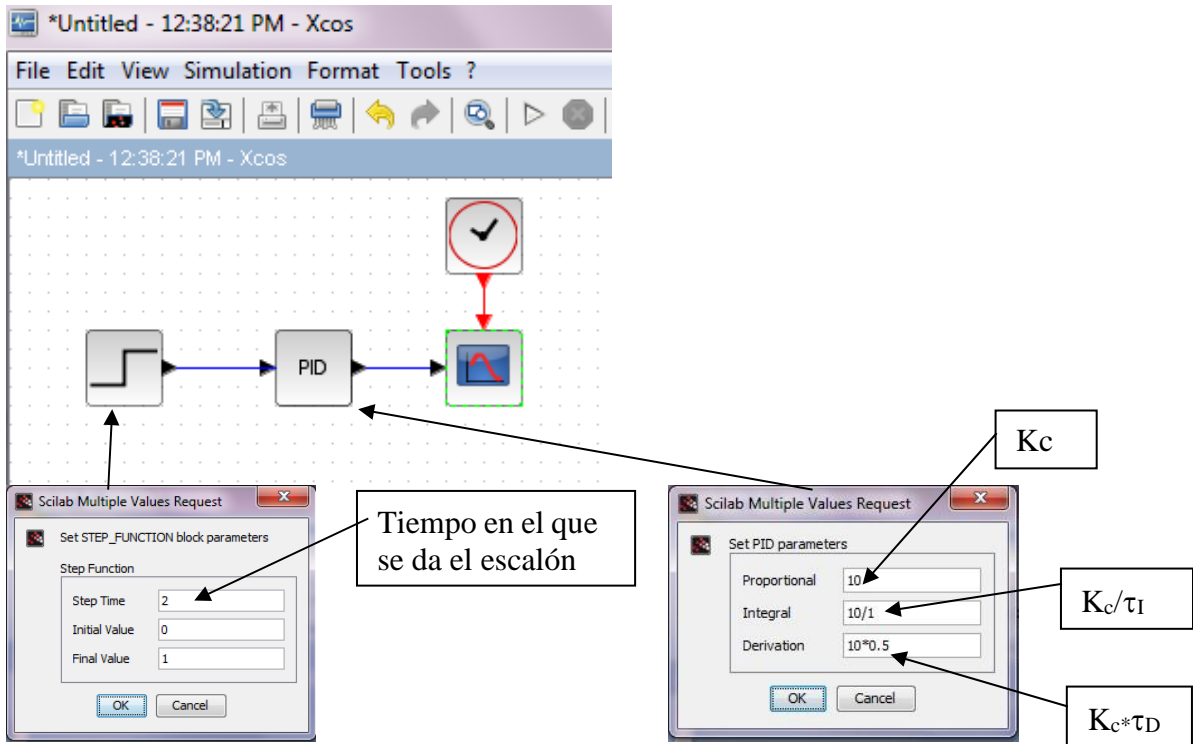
*Untitled - 12:38:21 PM - Xcos

File Edit View Simulation Format Tools ?

*Untitled - 12:38:21 PM - Xcos

PID

Kc

Scilab Multiple Values Request

Set STEP_FUNCTION block parameters

Step Function

Step Time 2

Initial Value 0

Final Value 1

OK Cancel

Tiempo en el que se da el escalón

Scilab Multiple Values Request

Set PID parameters

Proportional 10

Integral 10/1

Derivation 10*0.5

OK Cancel

$K_c/\tau_I$

$K_c*\tau_D$